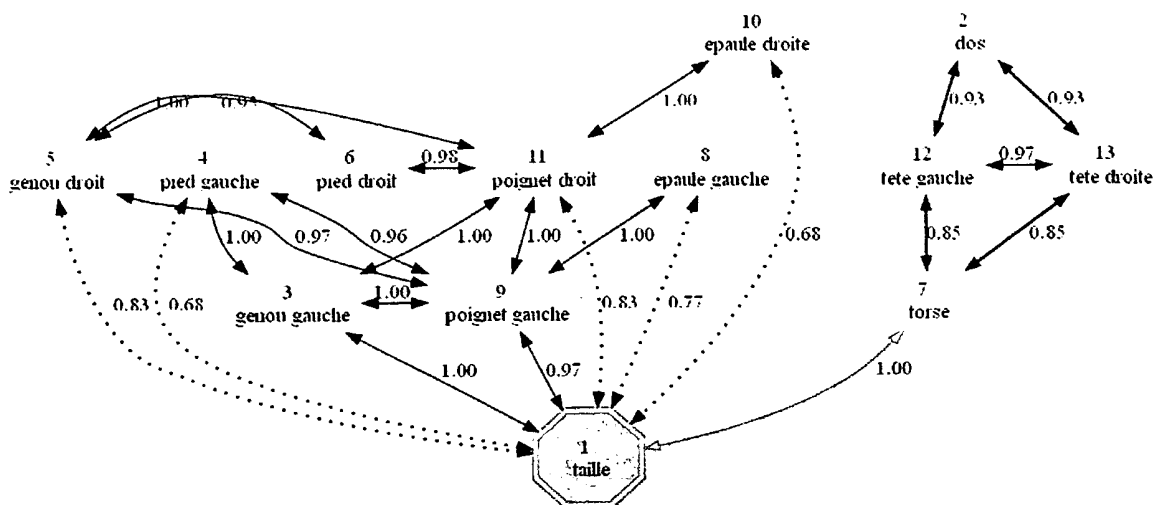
10
epaule droite

2
dos

1.00

0.93

0.93

1.00

0.94

5
genou droit

4
pied gauche

6
pied droit

0.98

11
poignet droit

8
epaule gauche

12
tete gauche

0.97

13
tete droite

1.00

0.97

0.96

1.00

1.00

1.00

0.68

0.85

0.85

3
genou gauche

1.00

9
poignet gauche

7
torse

0.83

0.68

0.83

0.77

1.00

0.97

1.00

1
taille